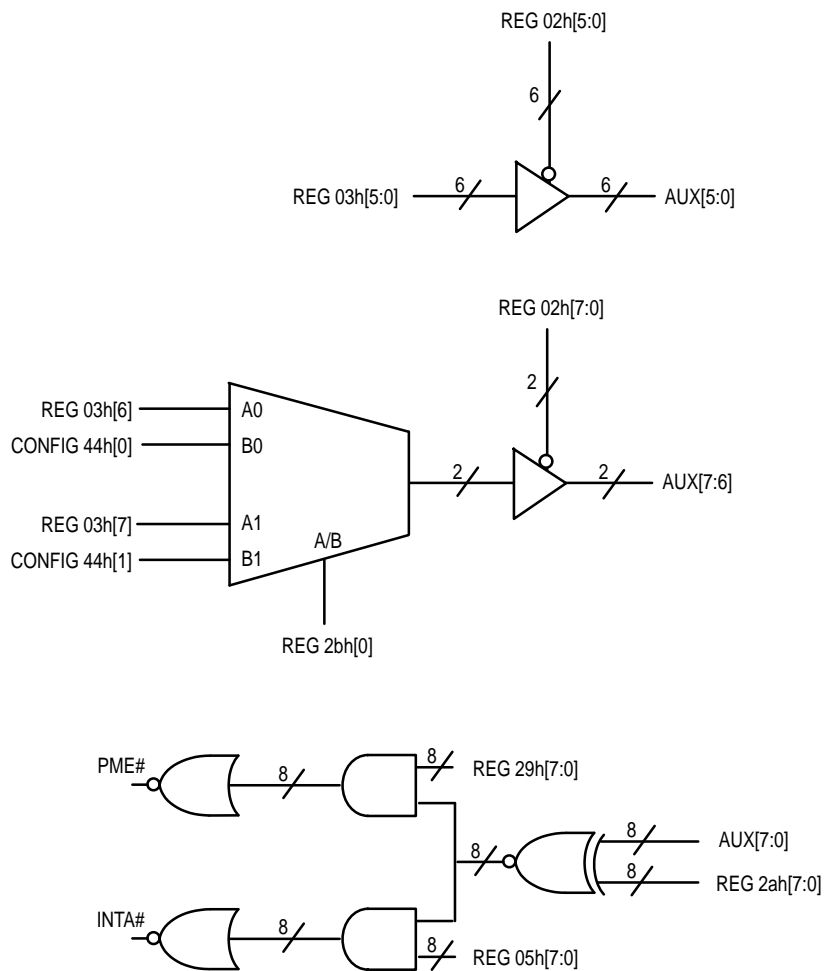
REG 02h[5:0]
6
REG 03h[5:0]
6
6
AUX[5:0]

REG 02h[7:0]
2
REG 03h[6]
A0
CONFIG 44h[0]
B0
2
2
AUX[7:6]
REG 03h[7]
A1
A/B
CONFIG 44h[1]
B1
REG 2bh[0]

PME#
8
8
REG 29h[7:0]
8
8
AUX[7:0]
8
REG 2ah[7:0]
INTA#
8
8
REG 05h[7:0]